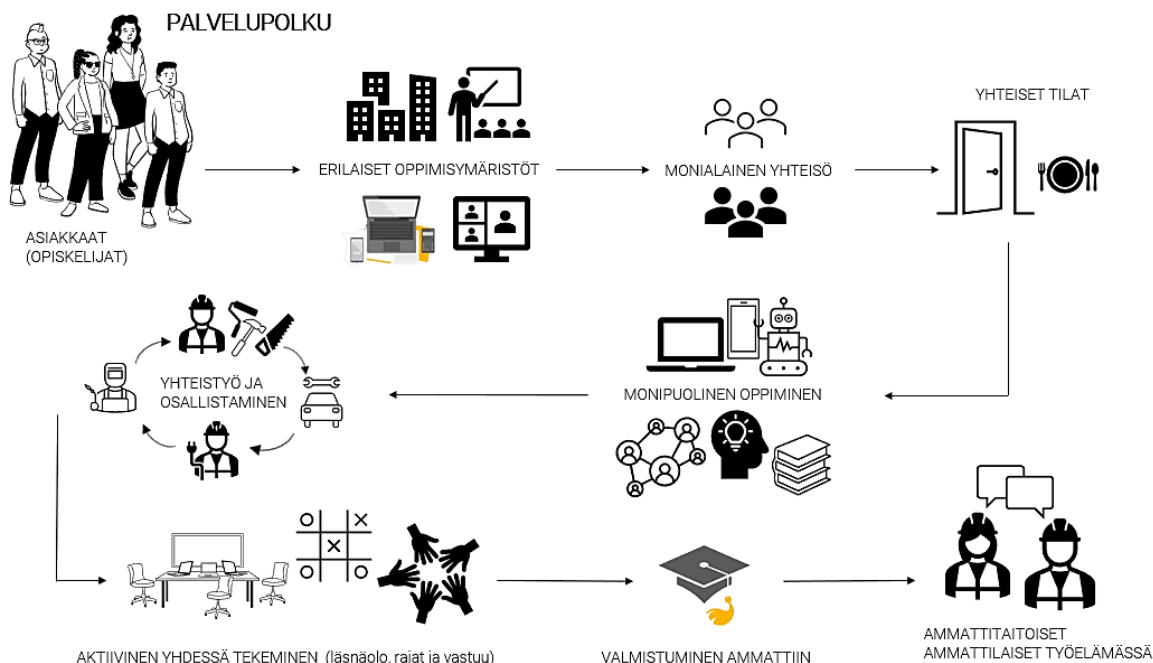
PALVELUPOLKU

ASIAKKAAT (OPISKELIJAT)

ERILAISET OPPIMISYMÄRISTÖT

MONIALAINEN YHTEISÖ

YHTEISET TILAT

MONIPUOLINEN OPPIMINEN

YHTEISTYÖ JA OSALLISTAMINEN

AKTIIVINEN YHDESSÄ TEKEMINEN (läsnäolo, rajat ja vastuu)

VALMISTUMINEN AMMATTIIN

AMMATTITAITOISET AMMATTILAISET TYÖELÄMÄSSÄ